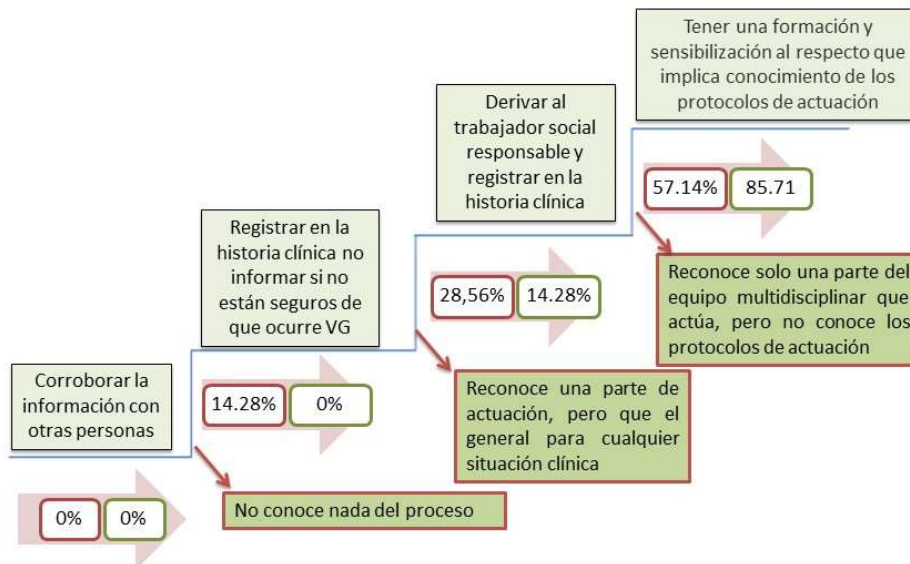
Tener una formación y sensibilización al respecto que implica conocimiento de los protocolos de actuación

Derivar al trabajador social responsable y registrar en la historia clínica

57.14%
85.71

Registrar en la historia clínica no informar si no están seguros de que ocurre VG

Reconoce solo una parte del equipo multidisciplinar que actúa, pero no conoce los protocolos de actuación

28,56%
14.28%

Corroborar la información con otras personas

14.28%
0%

Reconoce una parte de actuación, pero que el general para cualquier situación clínica

0%
0%

No conoce nada del proceso